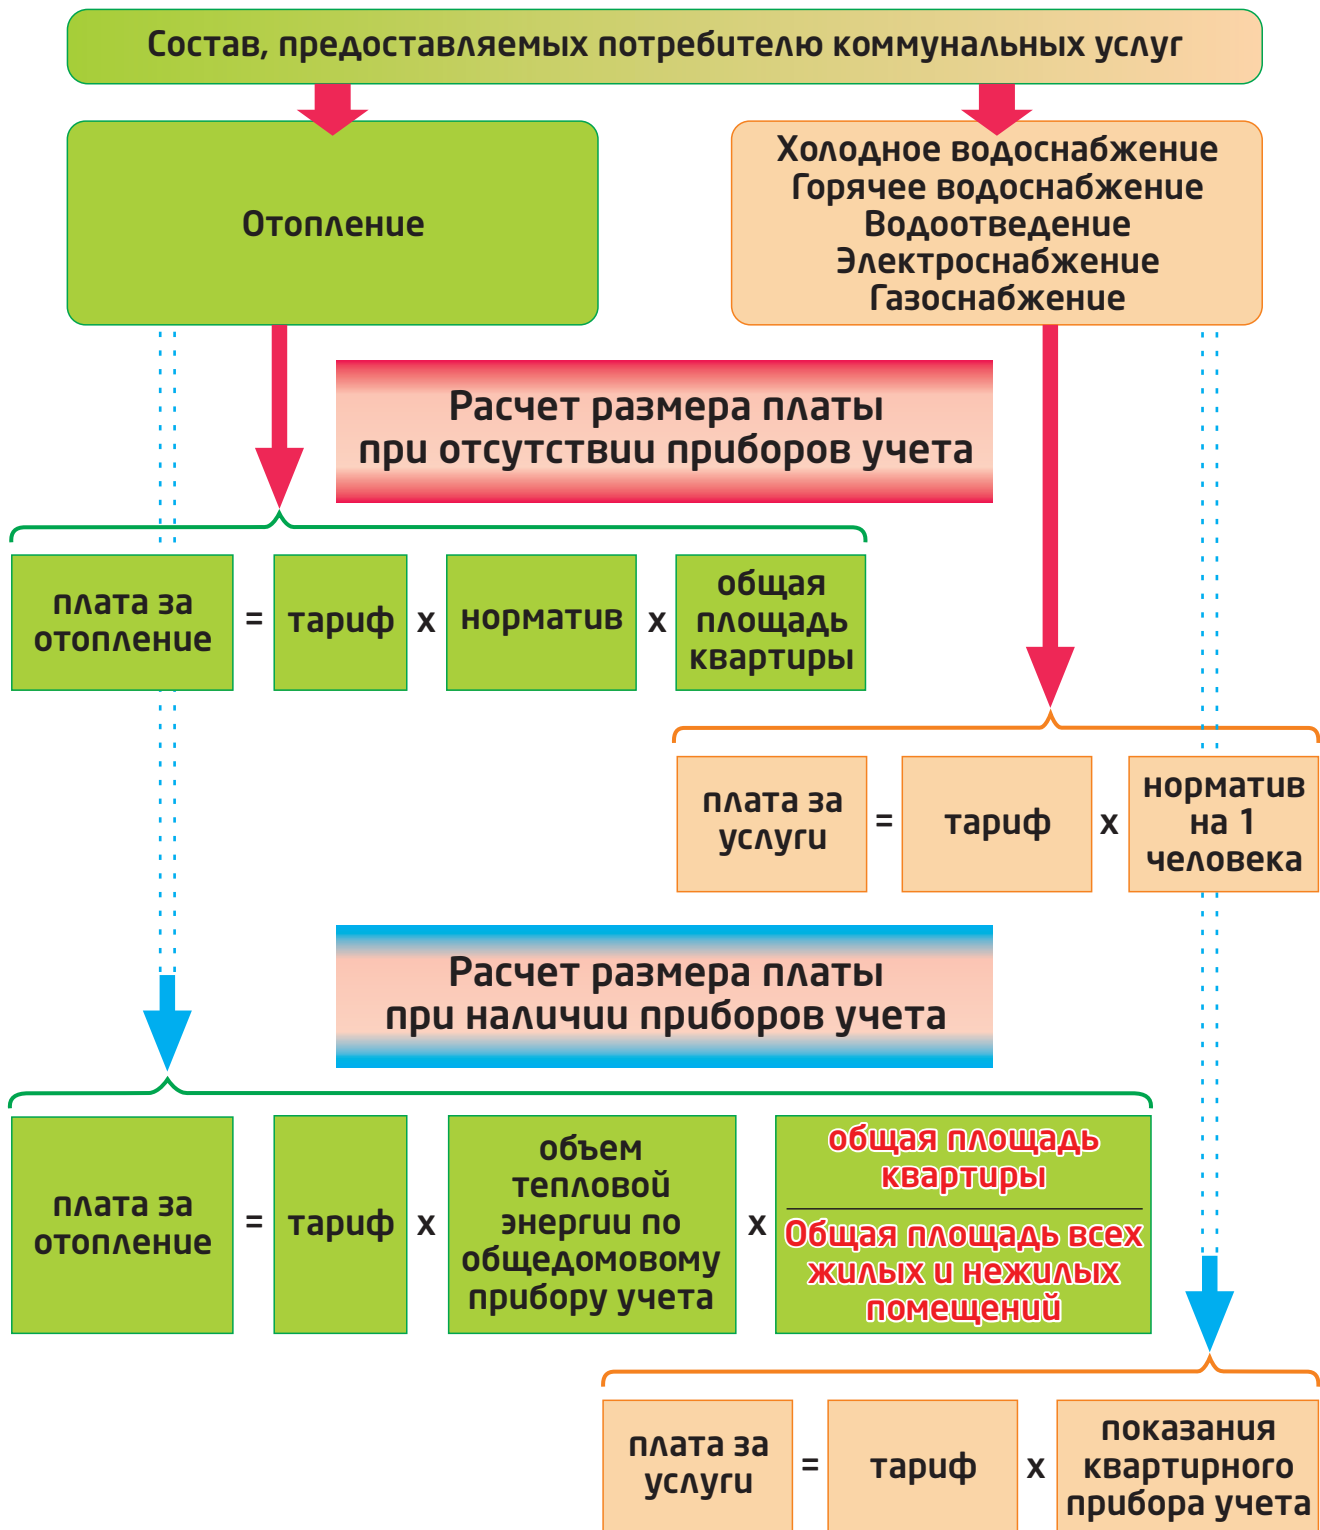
Состав, предоставляемых потребителю коммунальных услуг

Отопление

Холодное водоснабжение
Горячее водоснабжение
Водоотведение
Электроснабжение
Газоснабжение

Расчет размера платы при отсутствии приборов учета

плата за отопление = тариф x норматив x общая площадь квартиры

плата за услуги = тариф x норматив на 1 человека

Расчет размера платы при наличии приборов учета

плата за отопление = тариф x объем тепловой энергии по общедомовому прибору учета x $\frac{\text{общая площадь квартиры}}{\text{Общая площадь всех жилых и нежилых помещений}}$

плата за услуги = тариф x показания квартирного прибора учета